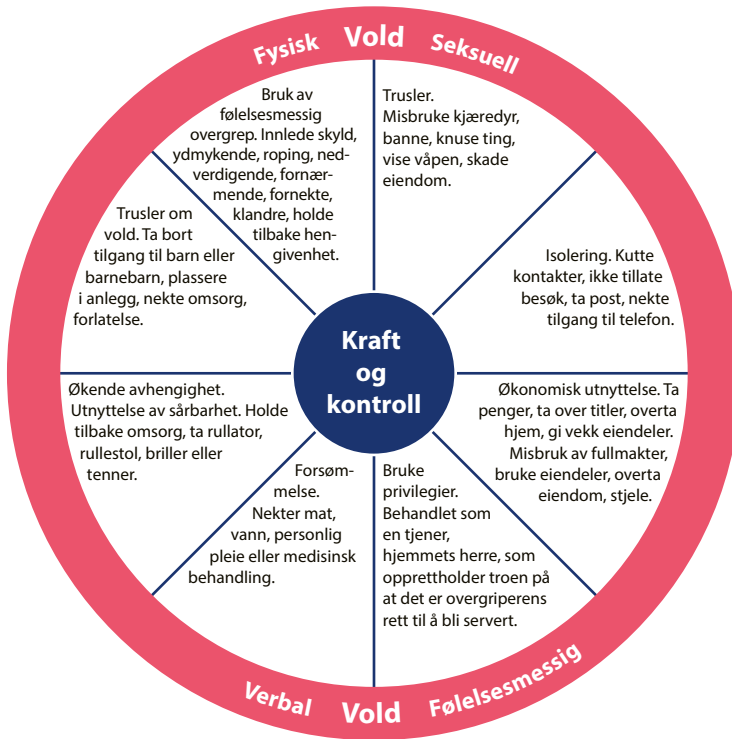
Fysisk Vold Seksuell

Bruk av følelsesmessig overgrep. Innlede skyld, ydmykende, roping, nedverdigende, fornærmende, fornekte, klandre, holde tilbake hengivenhet.

Trusler. Misbruke kjæredyr, banne, knuse ting, vise våpen, skade eiendom.

Trusler om vold. Ta bort tilgang til barn eller barnebarn, plassere i anlegg, nekte omsorg, forlatelse.

Isolering. Kutte kontakter, ikke tillate besøk, ta post, nekte tilgang til telefon.

Kraft og kontroll

Økende avhengighet. Utnyttelse av sårbarhet. Holde tilbake omsorg, ta rullator, rullestol, briller eller tenner.

Økonomisk utnyttelse. Ta penger, ta over titler, overta hjem, gi vekk eiendeler. Misbruk av fullmakter, bruke eiendeler, overta eiendom, stjele.

Forsømmelse. Nekter mat, vann, personlig pleie eller medisinsk behandling.

Bruke privilegier. Behandlet som en tjener, hjemmets herre, som opprettholder troen på at det er overgriperens rett til å bli servert.

Verbal Vold Følelsesmessig